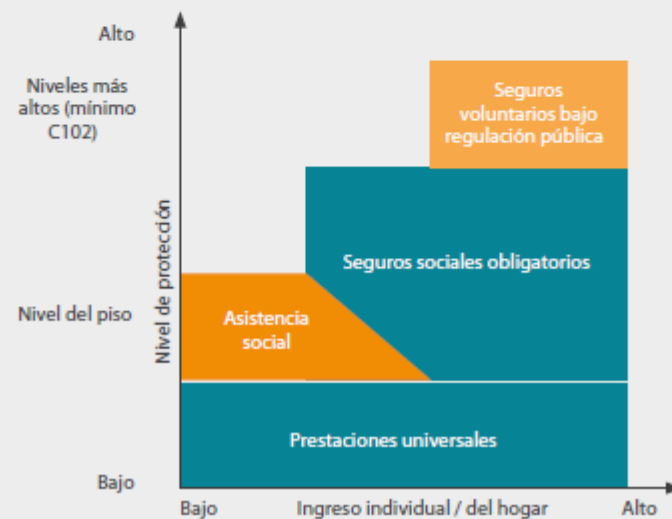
Alto

Niveles más altos (mínimo C102)

Nivel del piso

Bajo

Nivel de protección

Seguros voluntarios bajo regulación pública

Seguros sociales obligatorios

Asistencia social

Prestaciones universales

Bajo

Ingreso individual / del hogar

Alto